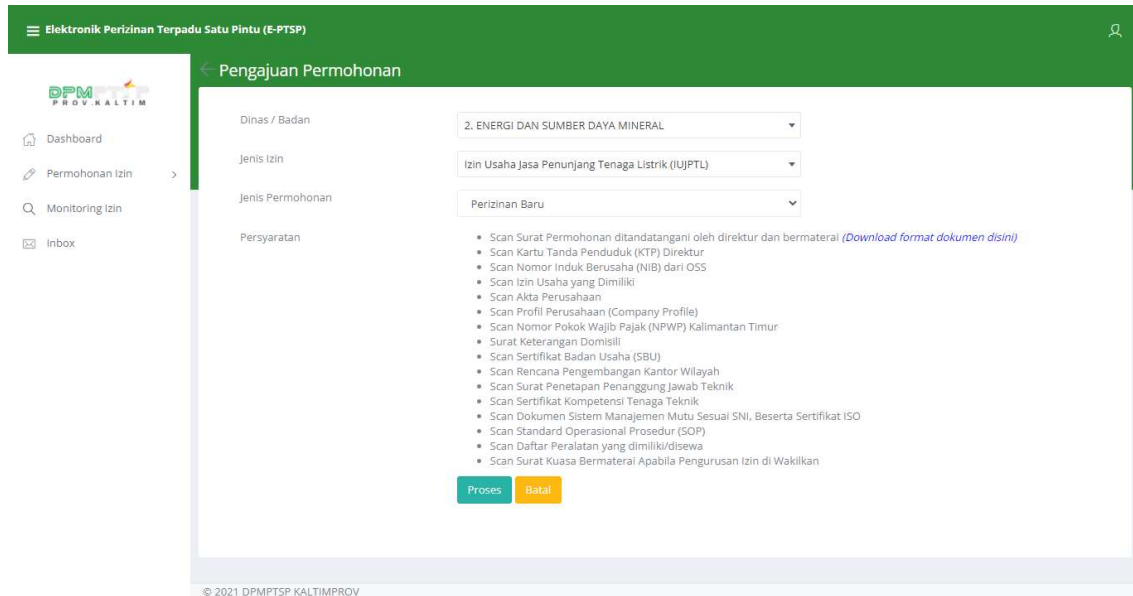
Elektronik Perizinan Terpadu Satu Pintu (E-PTSP)

DPMPTSP
PROV.KALTIM

Dashboard
Permohonan Izin
Monitoring Izin
Inbox

Pengajuan Permohonan

Dinas / Badan
2. ENERGI DAN SUMBER DAYA MINERAL

Jenis Izin
Izin Usaha Jasa Penunjang Tenaga Listrik (IUJPTL)

Jenis Permohonan
Perizinan Baru

Persyaratan
- Scan Surat Permohonan ditandatangani oleh direktur dan bermaterai (Download format dokumen disini)
- Scan Kartu Tanda Penduduk (KTP) Direktur
- Scan Nomor Induk Berusaha (NIB) dari OSS
- Scan Izin Usaha yang Dimiliki
- Scan Akta Perusahaan
- Scan Profil Perusahaan (Company Profile)
- Scan Nomor Pokok Wajib Pajak (NPWP) Kalimantan Timur
- Surat Keterangan Domisili
- Scan Sertifikat Badan Usaha (SBU)
- Scan Rencana Pengembangan Kantor Wilayah
- Scan Surat Penetapan Penanggung Jawab Teknik
- Scan Sertifikat Kompetensi Tenaga Teknik
- Scan Dokumen Sistem Manajemen Mutu Sesuai SNI, Beserta Sertifikat ISO
- Scan Standard Operasional Prosedur (SOP)
- Scan Daftar Peralatan yang dimiliki/disewa
- Scan Surat Kuasa Bermaterai Apabila Pengurusan Izin di Wakilkan

Proses
Batal

© 2021 DPMPTSP KALTIMPROV